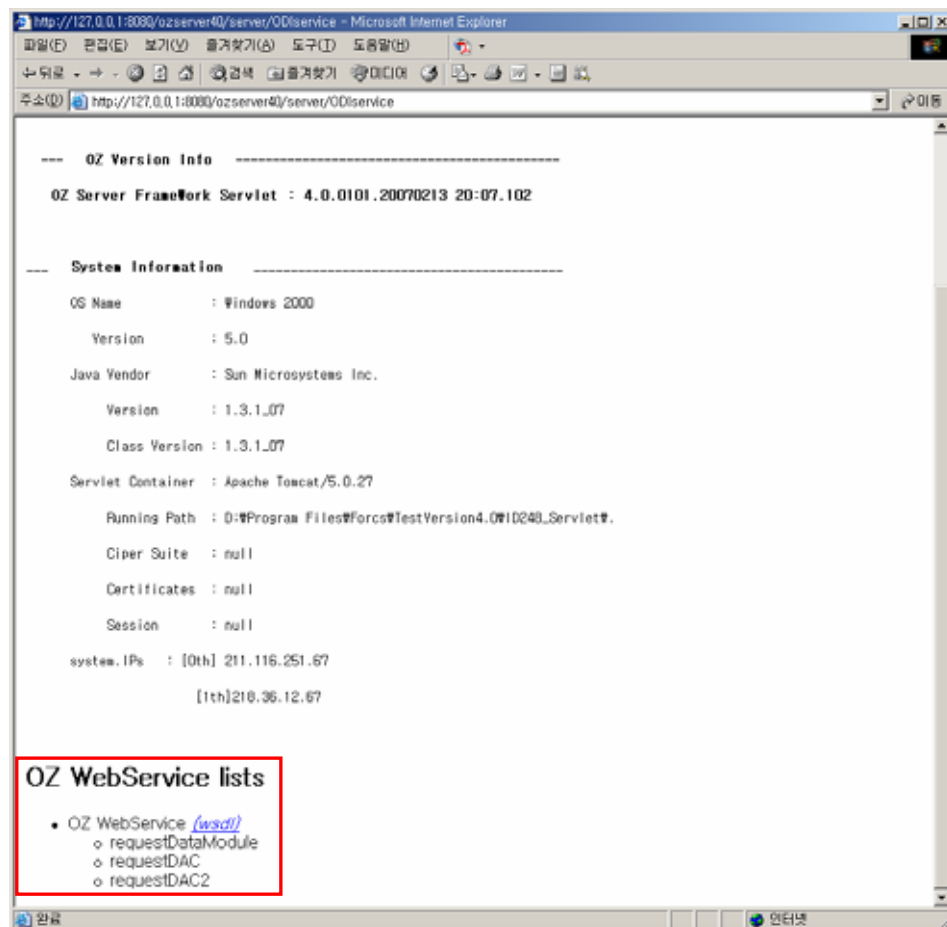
http://127.0.0.1:8080/ozserver40/server/ODIservice - Microsoft Internet Explorer

파일(F) 편집(E) 보기(V) 즐겨찾기(A) 도구(T) 도움말(H)

뒤로 · → · 검색 즐겨찾기 미디어

주소(D) http://127.0.0.1:8080/ozserver40/server/ODIservice 이동

--- OZ Version Info ---------------------------------------------

OZ Server FrameWork Servlet : 4.0.0101.20070213 20:07.102

--- System Information ---------------------------------------------

OS Name : Windows 2000

Version : 5.0

Java Vendor : Sun Microsystems Inc.

Version : 1.3.1_07

Class Version : 1.3.1_07

Servlet Container : Apache Tomcat/5.0.27

Running Path : D:\Program Files\Forcs\TestVersion4.0\ID240_Servlet\.

Ciper Suite : null

Certificates : null

Session : null

system.IPs : [0th] 211.116.251.67

[1th]218.36.12.67

OZ WebService lists

- OZ WebService (wsdl)
  - requestDataModule
  - requestDAC
  - requestDAC2

완료 인터넷